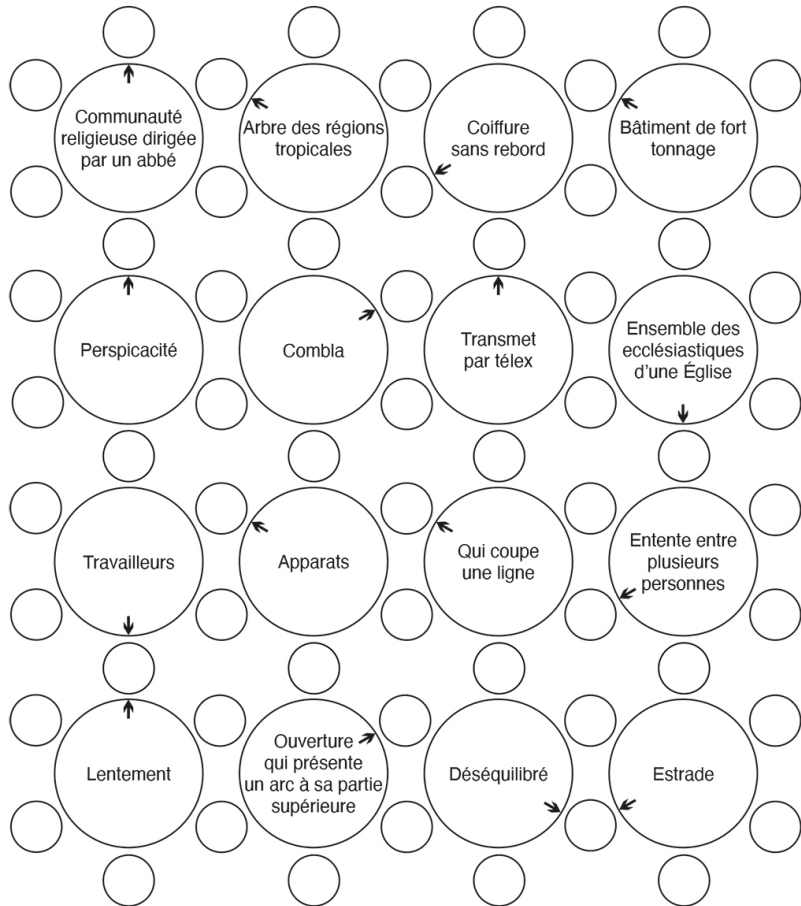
Communauté religieuse dirigée par un abbé

Arbre des régions tropicales

Coiffure sans rebord

Bâtiment de fort tonnage

Perspicacité

Combla

Transmet par télex

Ensemble des ecclésiastiques d'une Église

Travailleurs

Apparats

Qui coupe une ligne

Entente entre plusieurs personnes

Lentement

Ouverture qui présente un arc à sa partie supérieure

Déséquilibré

Estrade